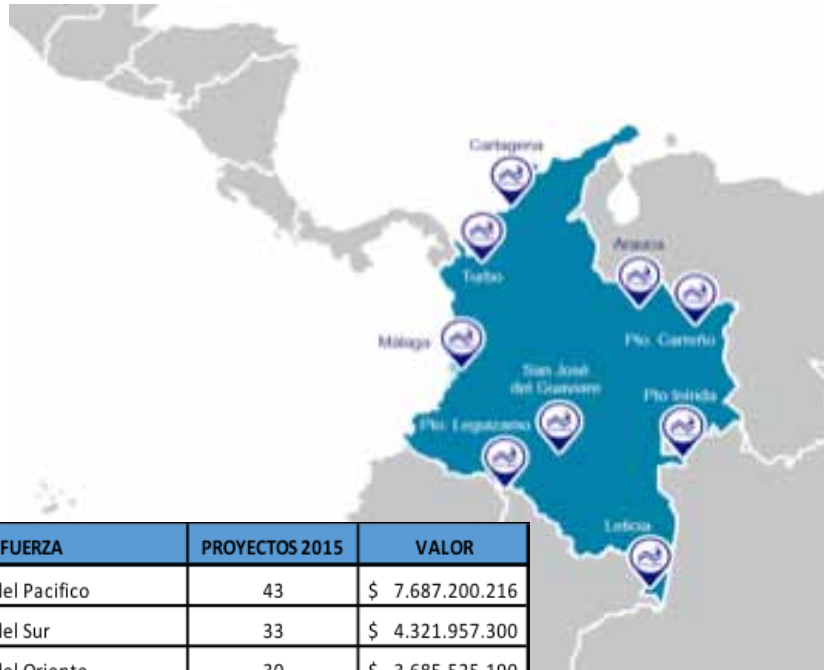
Cartagena

Turbo

Arauca

Pto. Carreño

Málaga

San José del Guaviare

Pto Inírida

Pto. Leguízamo

Leticia

| FUERZA | PROYECTOS 2015 | VALOR |
|---|---|---|
| del Pacifico | 43 | $ 7.687.200.216 |
| del Sur | 33 | $ 4.321.957.300 |
| del Oriente | 30 | $ 3.685.525.190 |